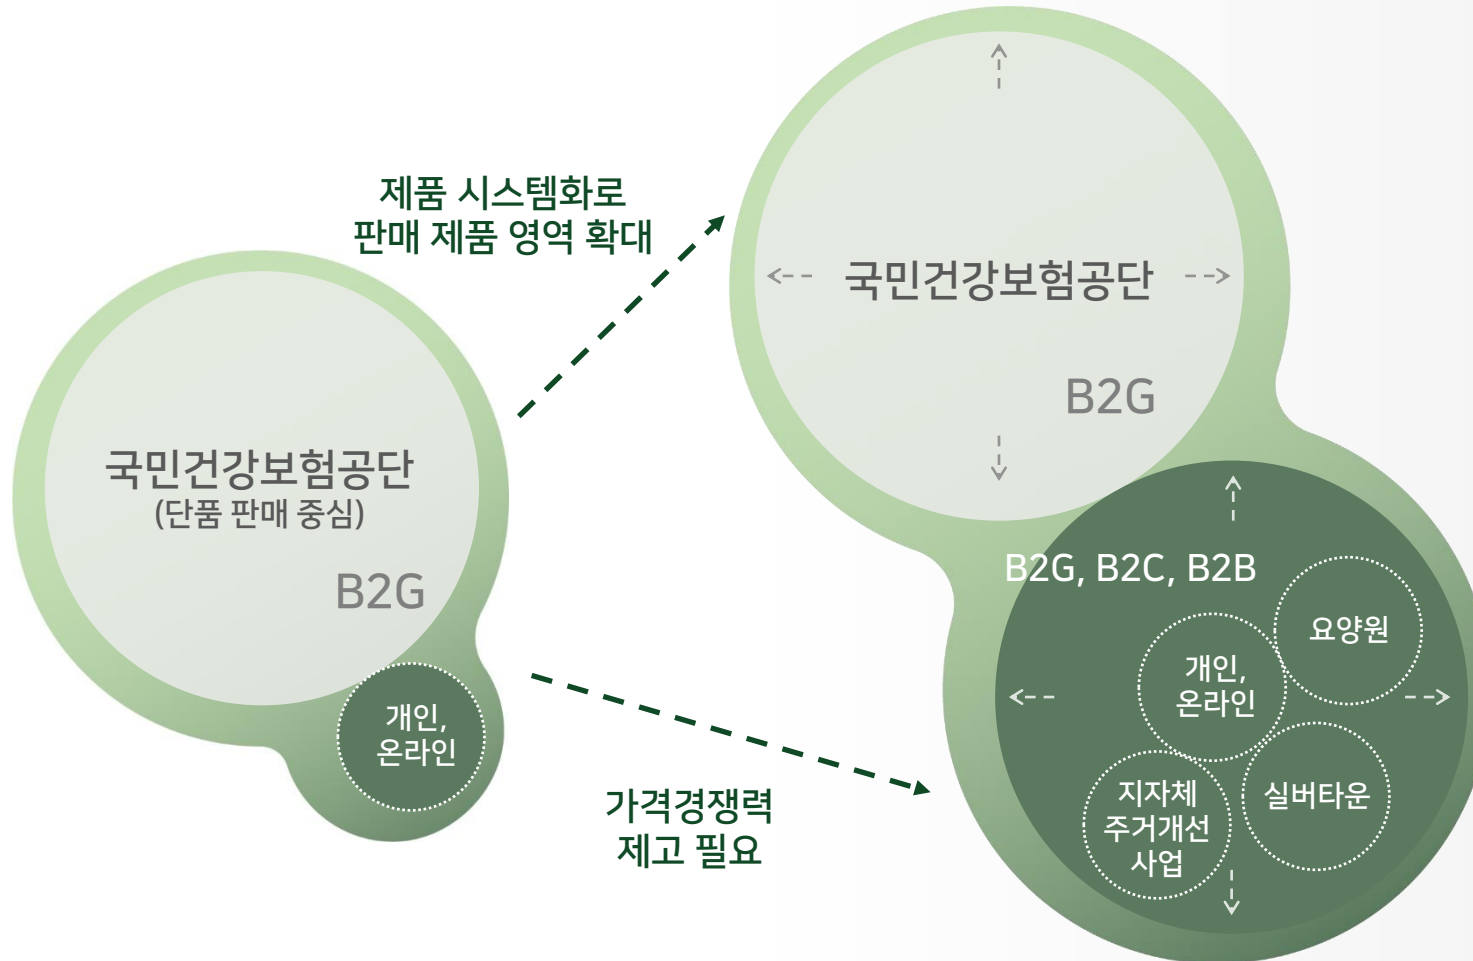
국민건강보험공단
(단품 판매 중심)
B2G

개인,
온라인

제품 시스템화로
판매 제품 영역 확대

가격경쟁력
제고 필요

국민건강보험공단
B2G

B2G, B2C, B2B

요양원

개인,
온라인

지자체
주거개선
사업

실버타운